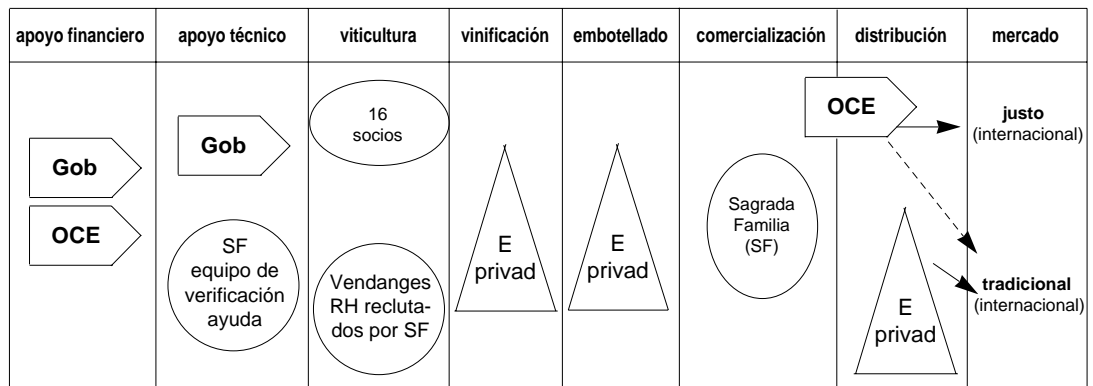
| apoyo financiero | apoyo técnico | viticultura | vinificación | embotellado | comercialización | distribución | mercado |
|---|---|---|---|---|---|---|---|
| Gob<br>OCE | Gob<br>SF equipo de verificación ayuda | 16 socios<br>Vendanges RH reclutados por SF | E privad | E privad | Sagrada Familia (SF) | OCE<br>E privad | **justo** (internacional)<br>**tradicional** (internacional) |